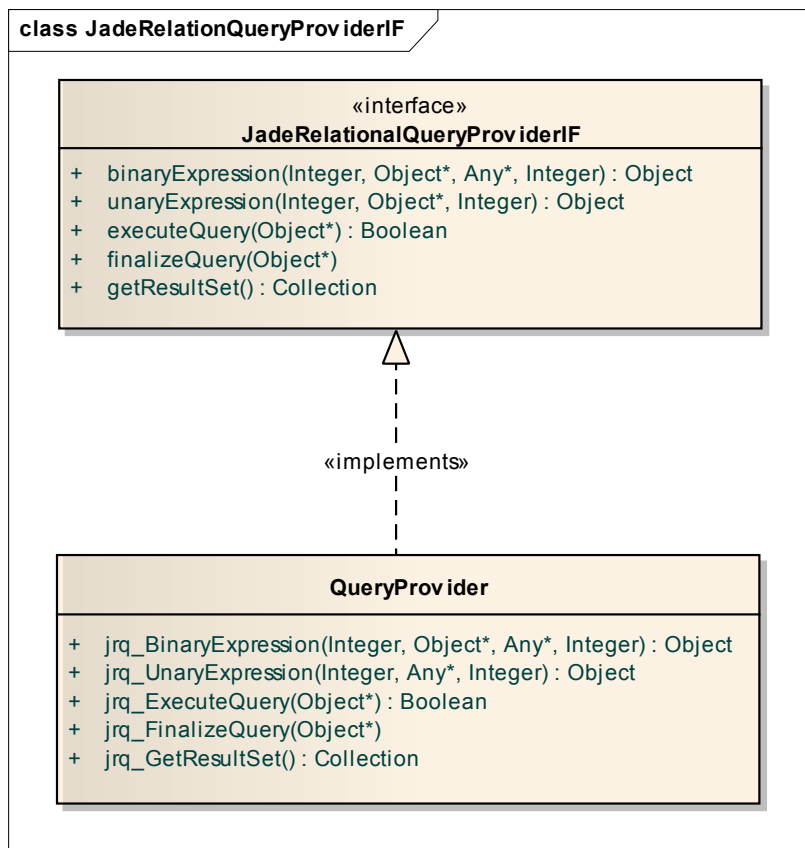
class JadeRelationQueryProv iderIF

«interface»
JadeRelationalQueryProviderIF

+ binaryExpression(Integer, Object*, Any*, Integer) : Object
+ unaryExpression(Integer, Object*, Integer) : Object
+ executeQuery(Object*) : Boolean
+ finalizeQuery(Object*)
+ getResultSet() : Collection

«implements»

QueryProv ider

+ jrq_BinaryExpression(Integer, Object*, Any*, Integer) : Object
+ jrq_UnaryExpression(Integer, Any*, Integer) : Object
+ jrq_ExecuteQuery(Object*) : Boolean
+ jrq_FinalizeQuery(Object*)
+ jrq_GetResultSet() : Collection